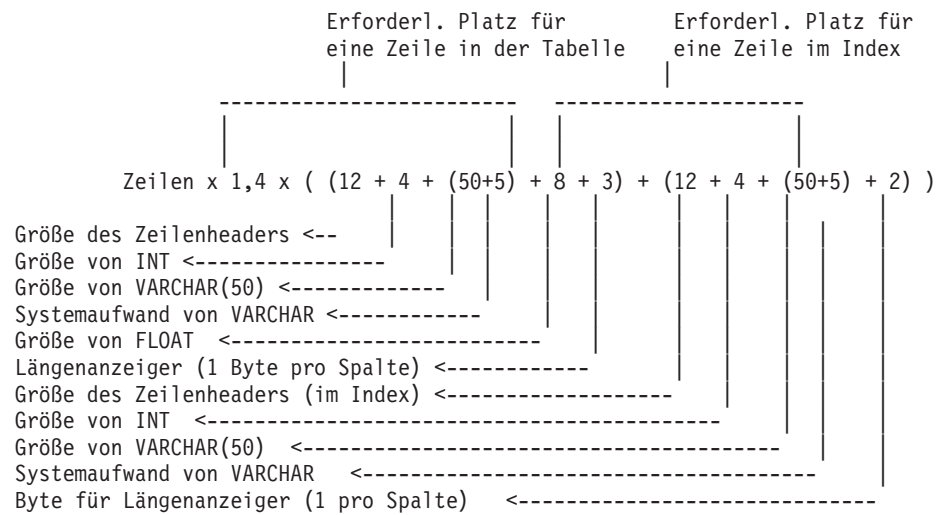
Erforderl. Platz für eine Zeile in der Tabelle

Erforderl. Platz für eine Zeile im Index

Zeilen x 1,4 x ( (12 + 4 + (50+5) + 8 + 3) + (12 + 4 + (50+5) + 2) )

Größe des Zeilenheaders <--
Größe von INT <----------------
Größe von VARCHAR(50) <-------------
Systemaufwand von VARCHAR <------------
Größe von FLOAT <-------------------------
Längenanzeiger (1 Byte pro Spalte) <------------
Größe des Zeilenheaders (im Index) <-------------------
Größe von INT <-----------------------------------------------
Größe von VARCHAR(50) <--------------------------------------------
Systemaufwand von VARCHAR <--------------------------------------------
Byte für Längenanzeiger (1 pro Spalte) <------------------------------